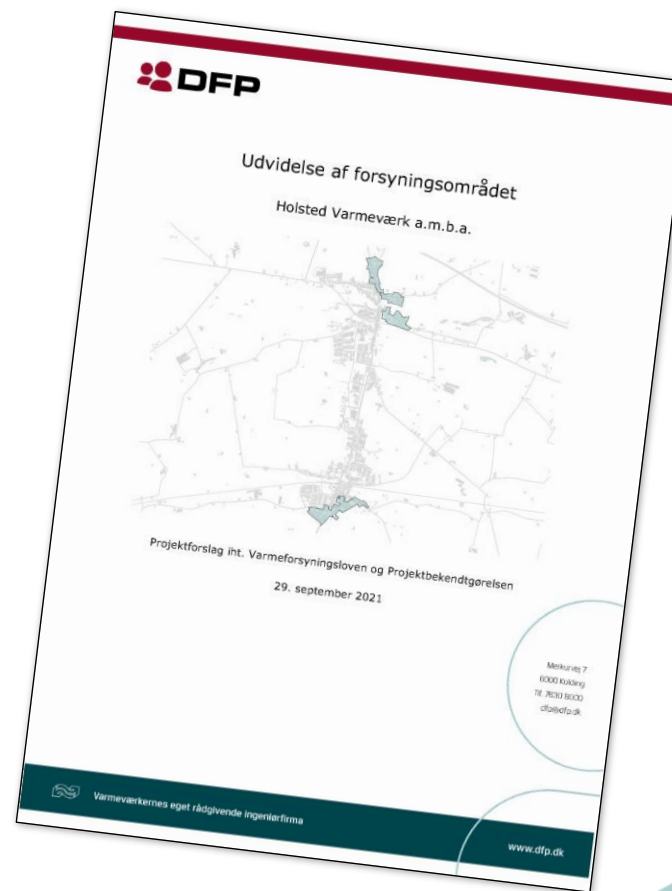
DFP

Udvidelse af forsyningsområdet

Holsted Varmeværk a.m.b.a.

Projektforslag iht. Varmeforsyningsloven og Projektbekendtgørelsen

29. september 2021

Merkurvej 7
6000 Kolding
Tlf. 7630 8000
dfp@dfp.dk

Varmeværkernes eget rådgivende ingeniørfirma

www.dfp.dk